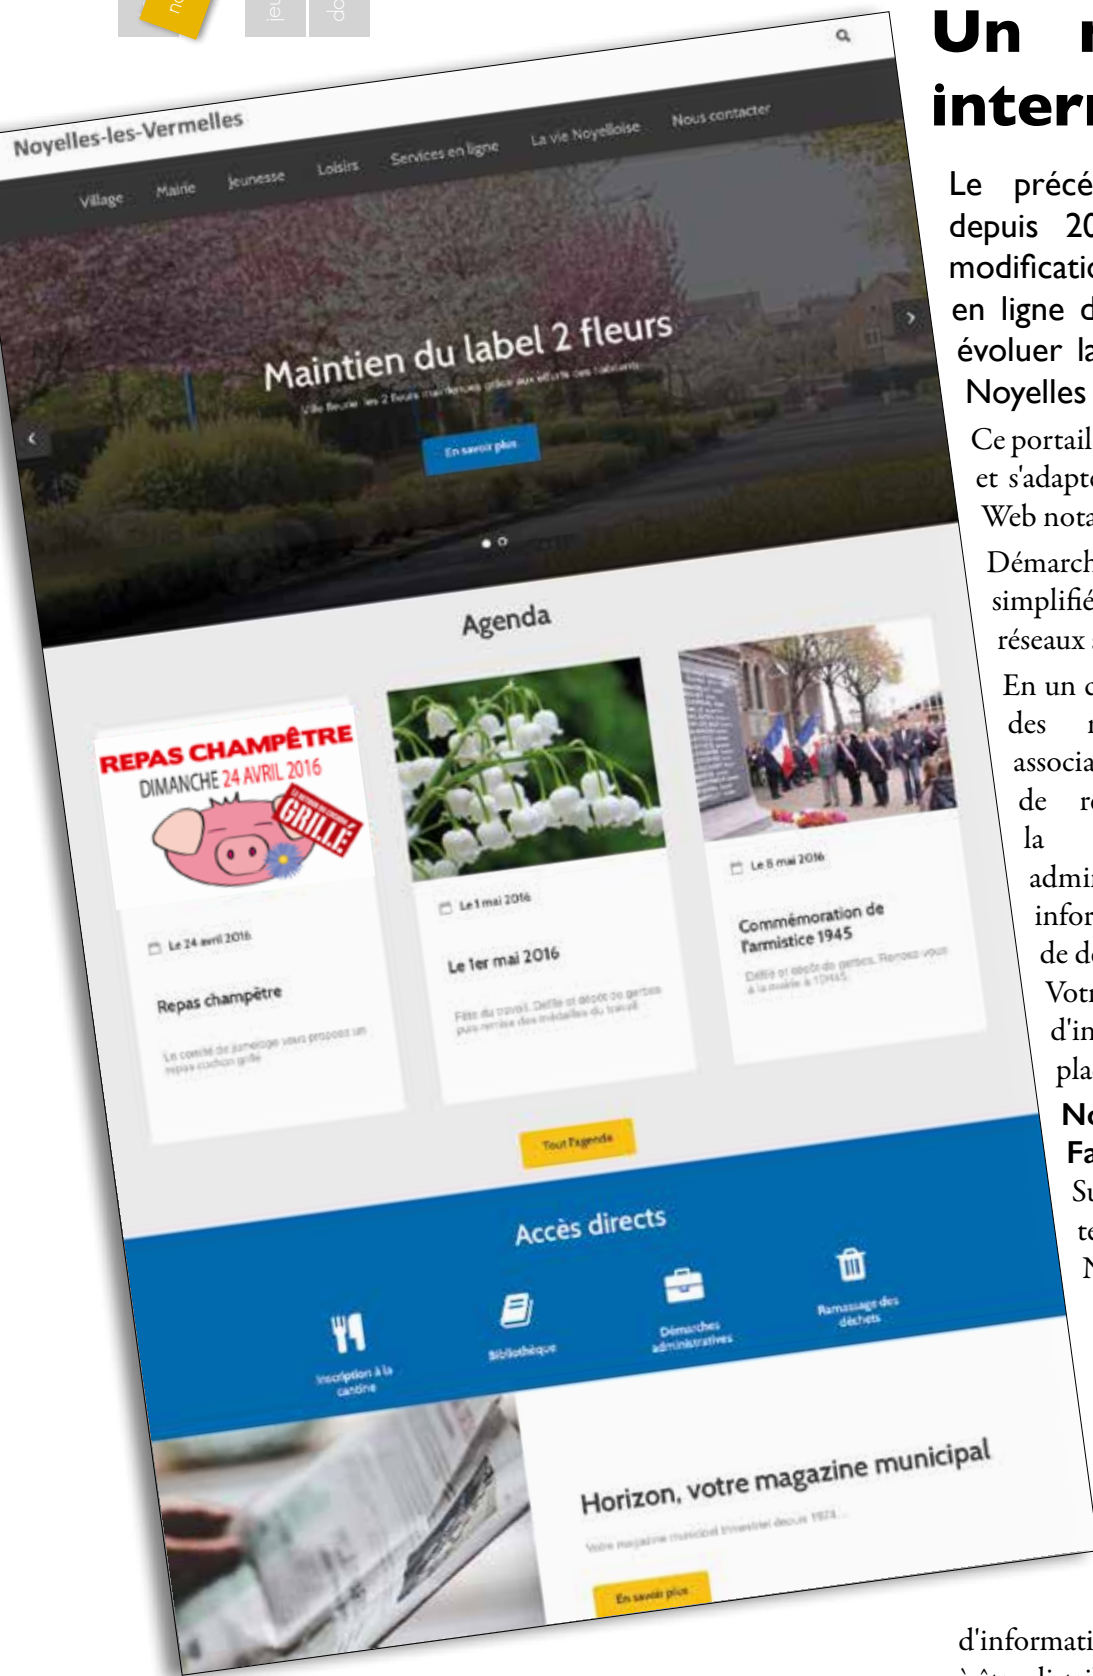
Noyelles-les-Vermelles

Village Mairie Jeunesse Loisirs Services en ligne La vie Noyelloise Nous contacter

Maintien du label 2 fleurs

Ville fleurie : les 2 fleurs maintenues grâce aux efforts des habitants

En savoir plus

Agenda

REPAS CHAMPÊTRE
DIMANCHE 24 AVRIL 2016
GRILLÉ

Le 24 avril 2016
Repas champêtre
Le comité de jumelage vous propose un repas cochon grillé

Le 1 mai 2016
Le 1er mai 2016
Fête du travail. Défilé et dépôt de gerbes puis remise des médailles du travail

Le 8 mai 2016
Commémoration de l'armistice 1945
Défilé et dépôt de gerbes. Rendez-vous à la mairie à 10H45

Tout l'agenda

Accès directs

Inscription à la cantine
Bibliothèque
Démarches administratives
Ramassage des déchets

Horizon, votre magazine municipal
Votre magazine municipal trimestriel depuis 1974

En savoir plus

Un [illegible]
intern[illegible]

Le précé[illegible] depuis 20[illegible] modificatio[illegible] en ligne d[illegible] évoluer la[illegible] Noyelles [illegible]

Ce portail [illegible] et s'adapt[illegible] Web nota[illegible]

Démarch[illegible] simplifié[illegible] réseaux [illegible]

En un c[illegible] des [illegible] associa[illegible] de r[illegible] la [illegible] admin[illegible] infor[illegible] de d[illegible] Votr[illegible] d'in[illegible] pla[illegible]

No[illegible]
Fa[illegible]
Su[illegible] te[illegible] N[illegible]

d'informati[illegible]